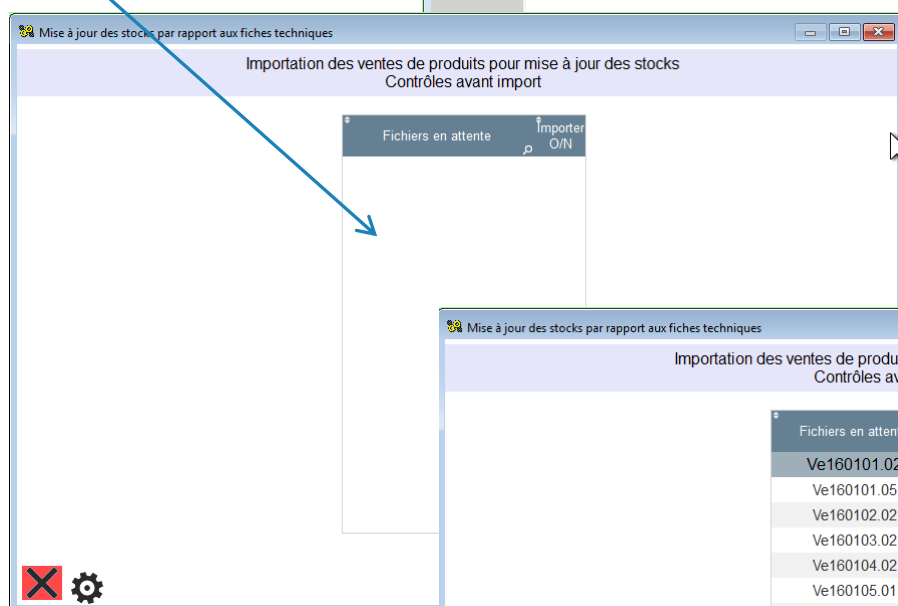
Mise à jour des stocks par rapport aux fiches techniques

Importation des ventes de produits pour mise à jour des stocks
Contrôles avant import

| Fichiers en attente | Importer O/N |
|---|---|

Mise à jour des stocks par rapport aux fiches techniques

Importation des ventes de produ
Contrôles av

| Fichiers en attent |
|---|
| Ve160101.02 |
| Ve160101.05 |
| Ve160102.02 |
| Ve160103.02 |
| Ve160104.02 |
| Ve160105.01 |